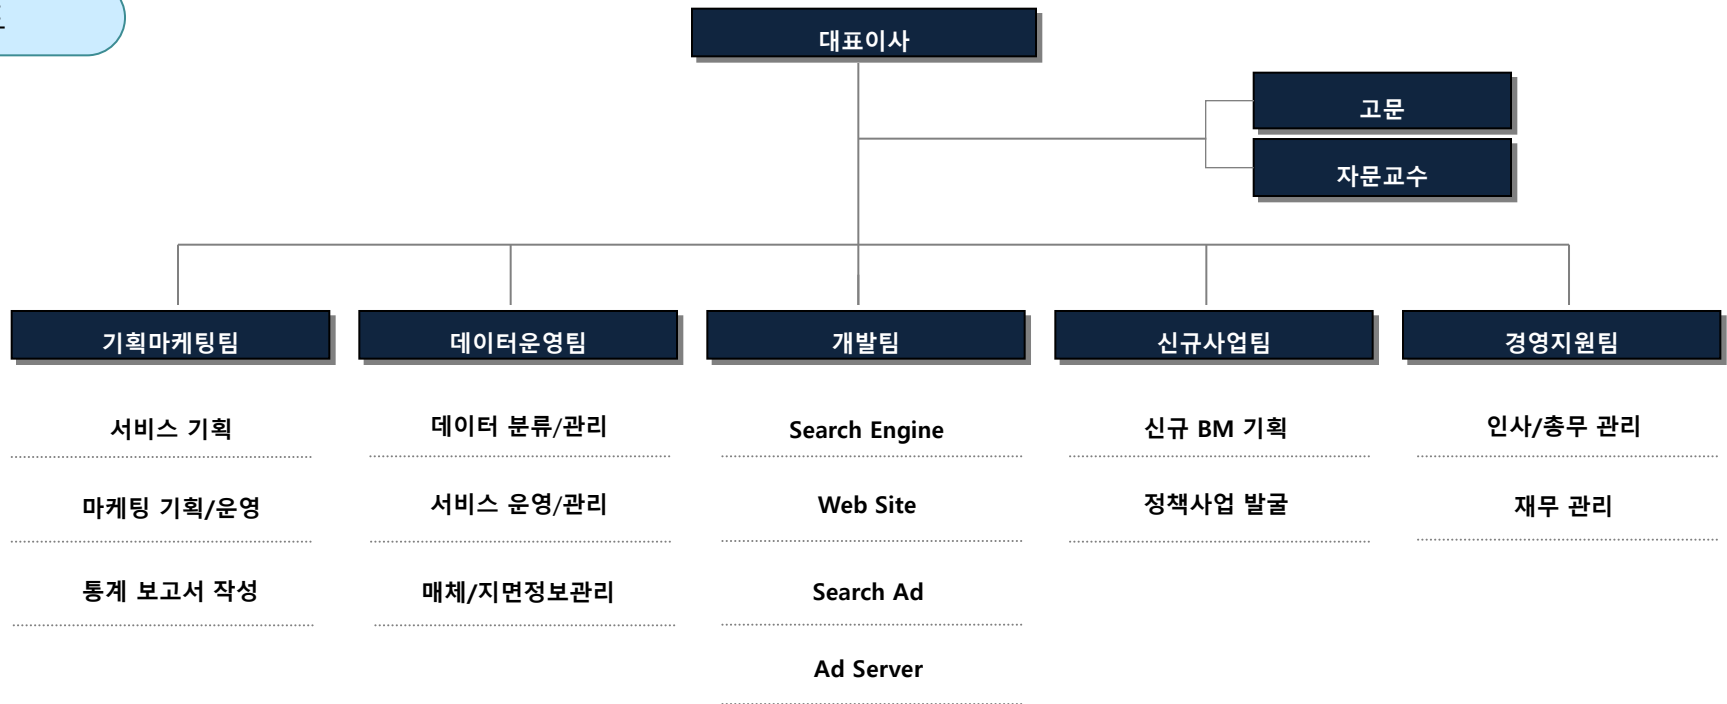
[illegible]

대표이사

고문

자문교수

기획마케팅팀

데이터운영팀

개발팀

신규사업팀

경영지원팀

서비스 기획

마케팅 기획/운영

통계 보고서 작성

데이터 분류/관리

서비스 운영/관리

매체/지면정보관리

Search Engine

Web Site

Search Ad

Ad Server

신규 BM 기획

정책사업 발굴

인사/총무 관리

재무 관리